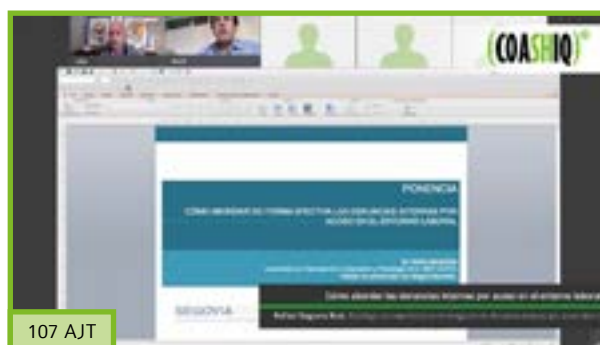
COASHIQ

PONENCIA

CÓMO ABORDAR DE FORMA EFECTIVA LAS DENUNCIAS INTERNAS POR ACOSO EN EL ENTORNO LABORAL

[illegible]

SEGOVIA

Cómo abordar las denuncias internas por acoso en el entorno laboral

Rafael Segovia Ruiz. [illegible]

107 AJT